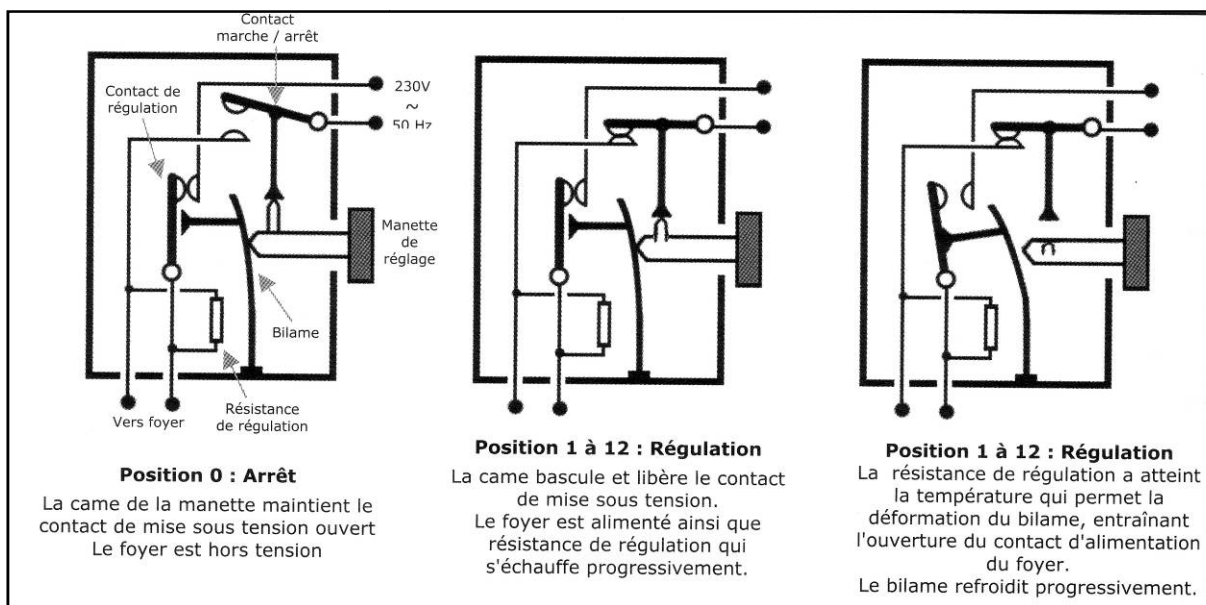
Contact marche / arrêt

Contact de régulation

230V ~ 50 Hz

Manette de réglage

Bilame

Vers foyer

Résistance de régulation

**Position 0 : Arrêt**

La came de la manette maintient le contact de mise sous tension ouvert
Le foyer est hors tension

**Position 1 à 12 : Régulation**

La came bascule et libère le contact de mise sous tension.
Le foyer est alimenté ainsi que résistance de régulation qui s'échauffe progressivement.

**Position 1 à 12 : Régulation**

La résistance de régulation a atteint la température qui permet la déformation du bilame, entraînant l'ouverture du contact d'alimentation du foyer.
Le bilame refroidit progressivement.